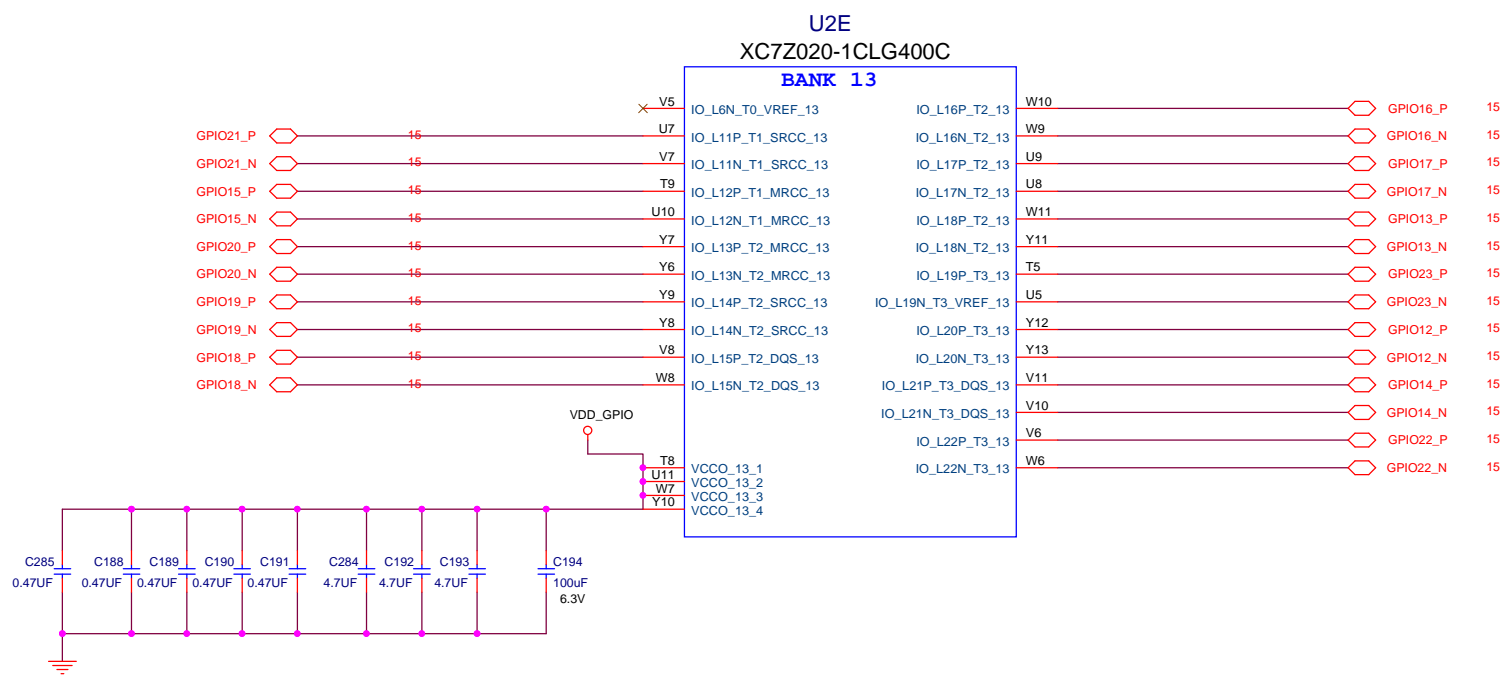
U2E
XC7Z020-1CLG400C
BANK 13

V5 IO_L6N_T0_VREF_13
GPIO21_P 15 U7 IO_L11P_T1_SRCC_13
GPIO21_N 15 V7 IO_L11N_T1_SRCC_13
GPIO15_P 15 T9 IO_L12P_T1_MRCC_13
GPIO15_N 15 U10 IO_L12N_T1_MRCC_13
GPIO20_P 15 Y7 IO_L13P_T2_MRCC_13
GPIO20_N 15 Y6 IO_L13N_T2_MRCC_13
GPIO19_P 15 Y9 IO_L14P_T2_SRCC_13
GPIO19_N 15 Y8 IO_L14N_T2_SRCC_13
GPIO18_P 15 V8 IO_L15P_T2_DQS_13
GPIO18_N 15 W8 IO_L15N_T2_DQS_13

IO_L16P_T2_13 W10 GPIO16_P 15
IO_L16N_T2_13 W9 GPIO16_N 15
IO_L17P_T2_13 U9 GPIO17_P 15
IO_L17N_T2_13 U8 GPIO17_N 15
IO_L18P_T2_13 W11 GPIO13_P 15
IO_L18N_T2_13 Y11 GPIO13_N 15
IO_L19P_T3_13 T5 GPIO23_P 15
IO_L19N_T3_VREF_13 U5 GPIO23_N 15
IO_L20P_T3_13 Y12 GPIO12_P 15
IO_L20N_T3_13 Y13 GPIO12_N 15
IO_L21P_T3_DQS_13 V11 GPIO14_P 15
IO_L21N_T3_DQS_13 V10 GPIO14_N 15
IO_L22P_T3_13 V6 GPIO22_P 15
IO_L22N_T3_13 W6 GPIO22_N 15

VDD_GPIO
T8 VCCO_13_1
U11 VCCO_13_2
W7 VCCO_13_3
Y10 VCCO_13_4

C285 0.47UF
C188 0.47UF
C189 0.47UF
C190 0.47UF
C191 0.47UF
C284 4.7UF
C192 4.7UF
C193 4.7UF
C194 100uF 6.3V